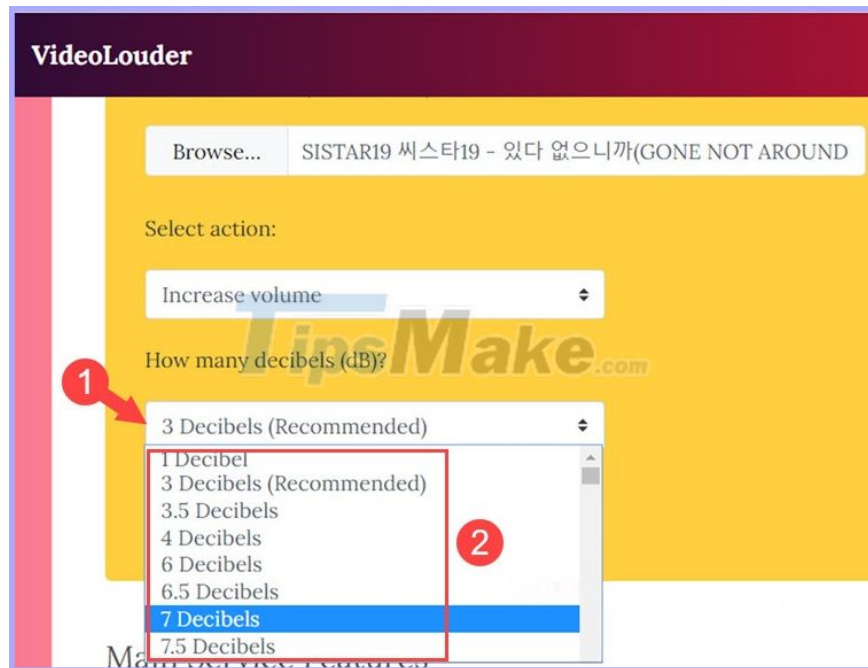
VideoLouder

Browse... SISTAR19 씨스타19 - 있다 없으니까(GONE NOT AROUND

Select action:

Increase volume

How many decibels (dB)?

1

3 Decibels (Recommended)

1 Decibel
3 Decibels (Recommended)
3.5 Decibels
4 Decibels
6 Decibels
6.5 Decibels
7 Decibels
7.5 Decibels

2

TipsMake.com

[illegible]